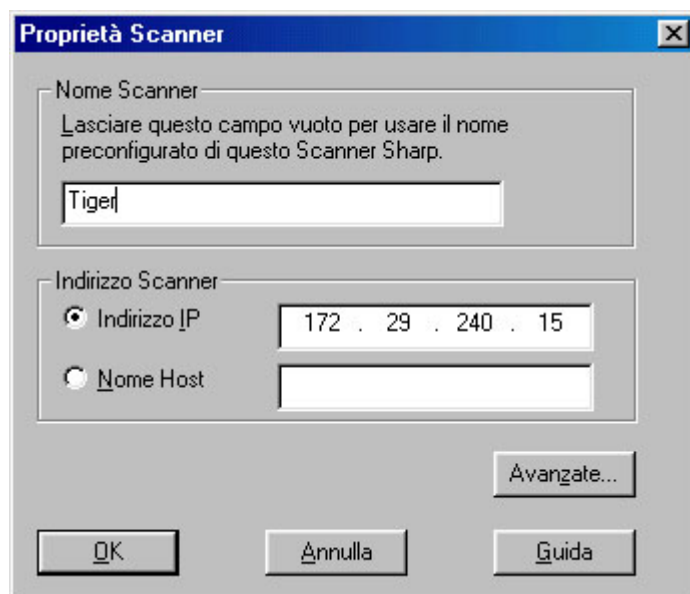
Proprietà Scanner

Nome Scanner

Lasciare questo campo vuoto per usare il nome preconfigurato di questo Scanner Sharp.

Tiger

Indirizzo Scanner

Indirizzo IP 172 . 29 . 240 . 15

Nome Host

Avanzate...

OK

Annulla

Guida